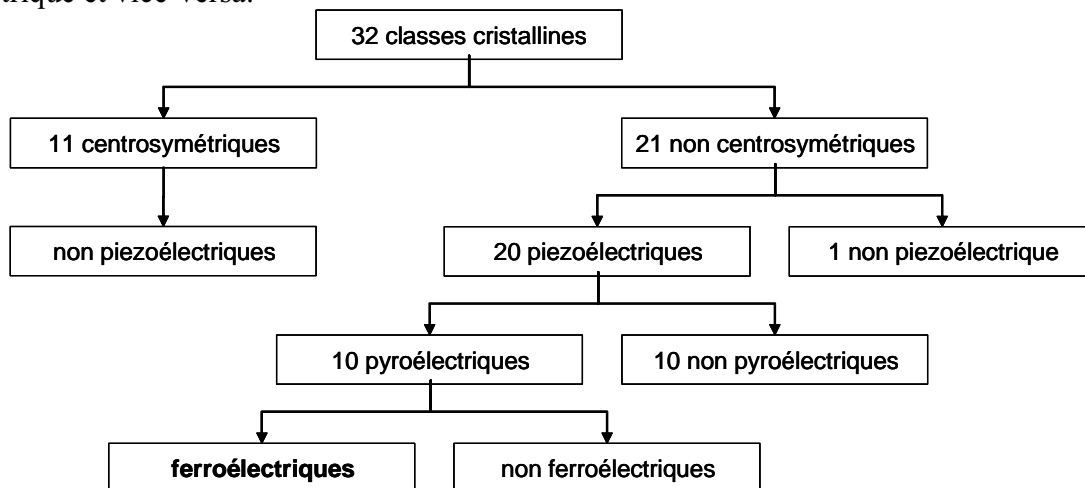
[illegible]trique et vice versa.

32 classes cristallines

11 centrosymétriques

21 non centrosymétriques

non piezoélectriques

20 piezoélectriques

1 non piezoélectrique

10 pyroélectriques

10 non pyroélectriques

ferroélectriques

non ferroélectriques